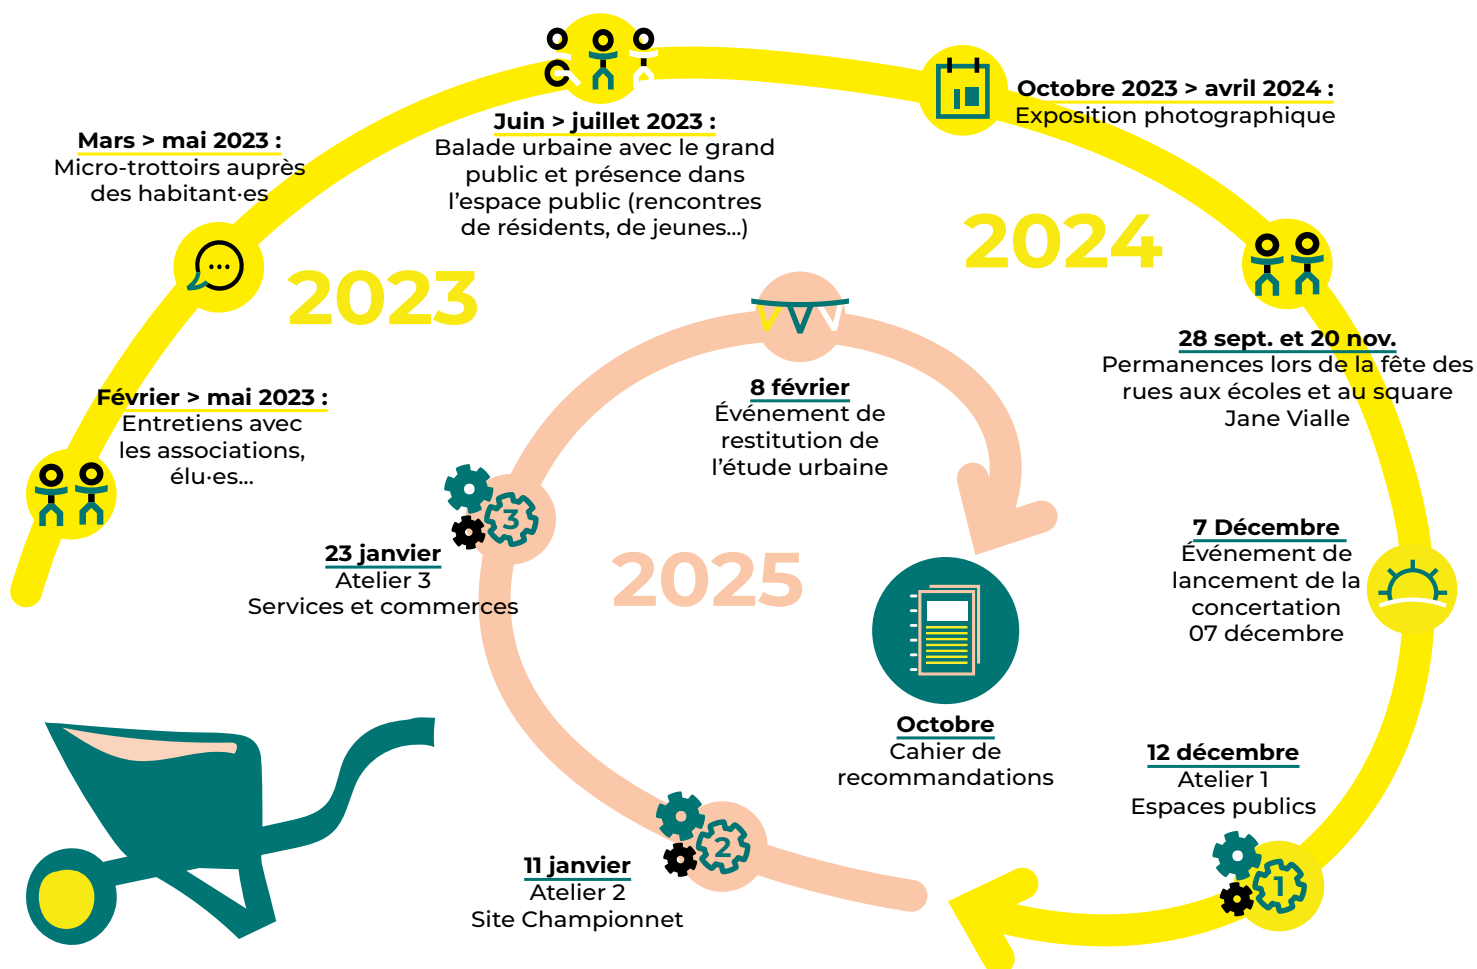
Mars > mai 2023 :
Micro-trottoirs auprès des habitant·es

Juin > juillet 2023 :
Balade urbaine avec le grand public et présence dans l'espace public (rencontres de résidents, de jeunes...)

Octobre 2023 > avril 2024 :
Exposition photographique

2023

2024

Février > mai 2023 :
Entretiens avec les associations, élu·es...

28 sept. et 20 nov.
Permanences lors de la fête des rues aux écoles et au square Jane Vialle

8 février
Événement de restitution de l'étude urbaine

7 Décembre
Événement de lancement de la concertation
07 décembre

23 janvier
Atelier 3
Services et commerces

3

2025

Octobre
Cahier de recommandations

12 décembre
Atelier 1
Espaces publics

1

2

11 janvier
Atelier 2
Site Championnet